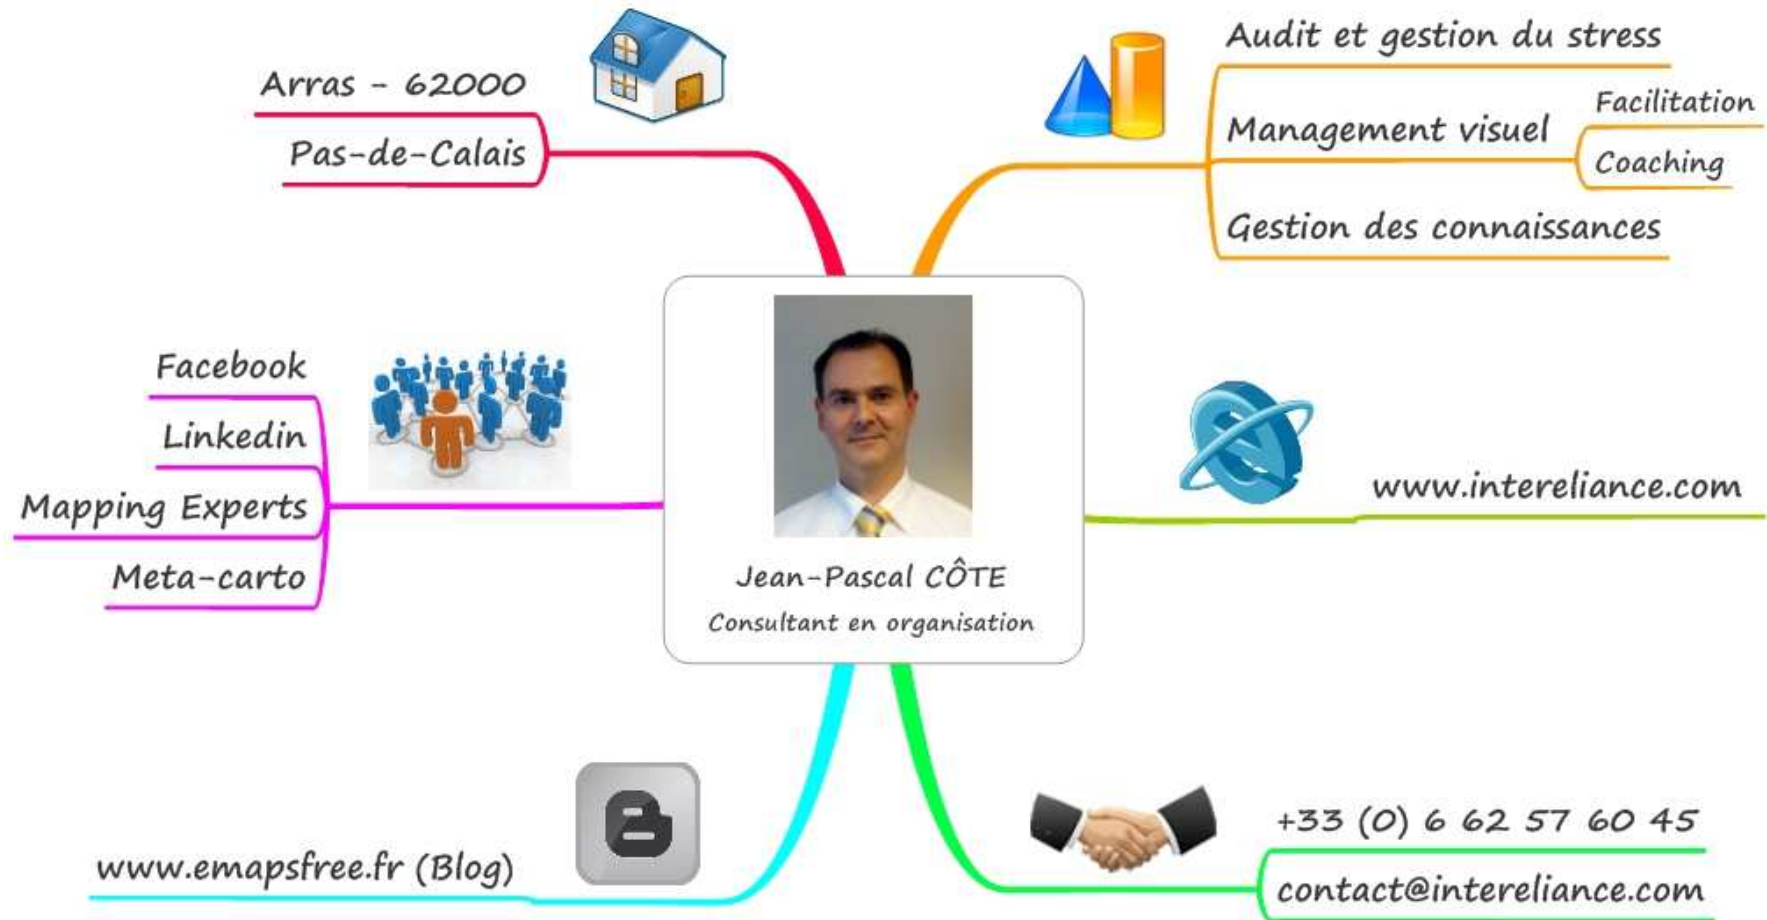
Jean-Pascal CÔTE
Consultant en organisation

Arras - 62000
Pas-de-Calais

Audit et gestion du stress
Management visuel
Facilitation
Coaching
Gestion des connaissances

Facebook
Linkedin
Mapping Experts
Meta-carto

www.intereliance.com

www.emapsfree.fr (Blog)

+33 (0) 6 62 57 60 45
contact@intereliance.com